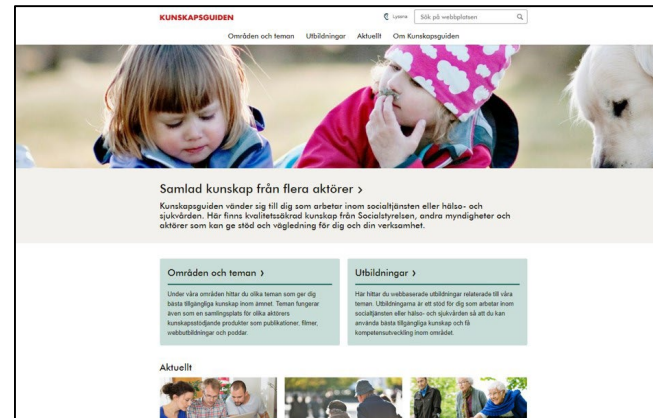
KUNSKAPSGUIDEN

Lyssna

Sök på webbplatsen

Områden och teman   Utbildningar   Aktuellt   Om Kunskapsguiden

Samlad kunskap från flera aktörer ›

Kunskapsguiden vänder sig till dig som arbetar inom socialtjänsten eller hälso- och sjukvården. Här finns kvalitetssäkrad kunskap från Socialstyrelsen, andra myndigheter och aktörer som kan ge stöd och vägledning för dig och din verksamhet.

Områden och teman ›

Under våra områden hittar du olika teman som ger dig bästa tillgängliga kunskap inom ämnet. Teman fungerar även som en samlingsplats för olika aktörers kunskapsstödjande produkter som publikationer, filmer, webbutbildningar och poddar.

Utbildningar ›

Här hittar du webbaserade utbildningar relaterade till våra teman. Utbildningarna är ett stöd för dig som arbetar inom socialtjänsten eller hälso- och sjukvården så att du kan använda bästa tillgängliga kunskap och få kompetensutveckling inom området.

Aktuellt